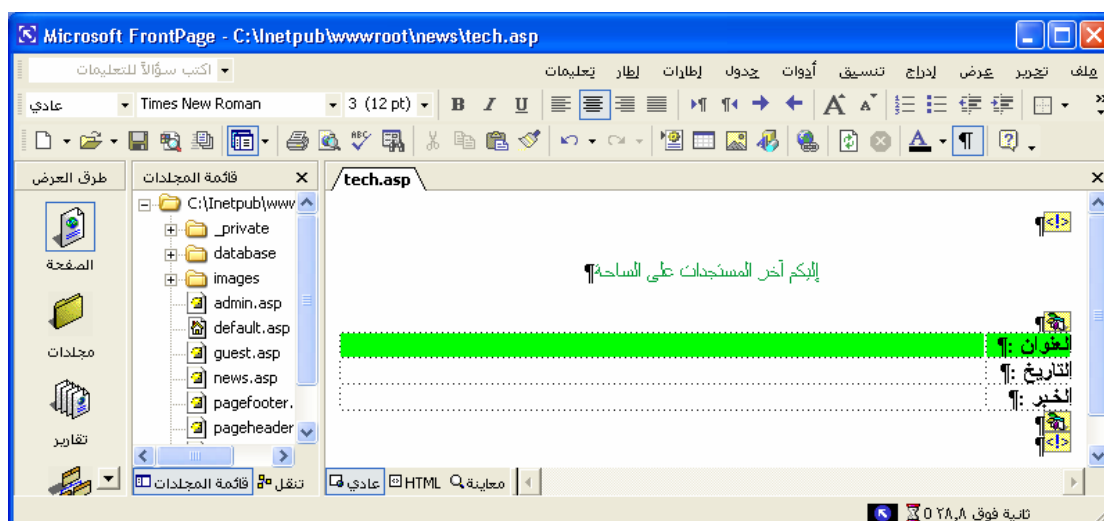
Microsoft FrontPage - C:\Inetpub\wwwroot\news\tech.asp

ملف تحرير عرض إدراج تنسيق أدوات جدول إطارات إطار تعليمات
اكتب سؤالاً للتعليمات

عادي Times New Roman 3 (12 pt) B I U

طرق العرض
الصفحة
مجلدات
تقارير

قائمة المجلدات
C:\Inetpub\www
_private
database
images
admin.asp
default.asp
guest.asp
news.asp
pagefooter.
pageheader

tech.asp

إليكم آخر المستجدات على الساحة¶

العنوان :¶
التاريخ :¶
الخبر :¶

قائمة المجلدات تنقل
عادي HTML معاينة

ثانية فوق ٢٨,٨ 0